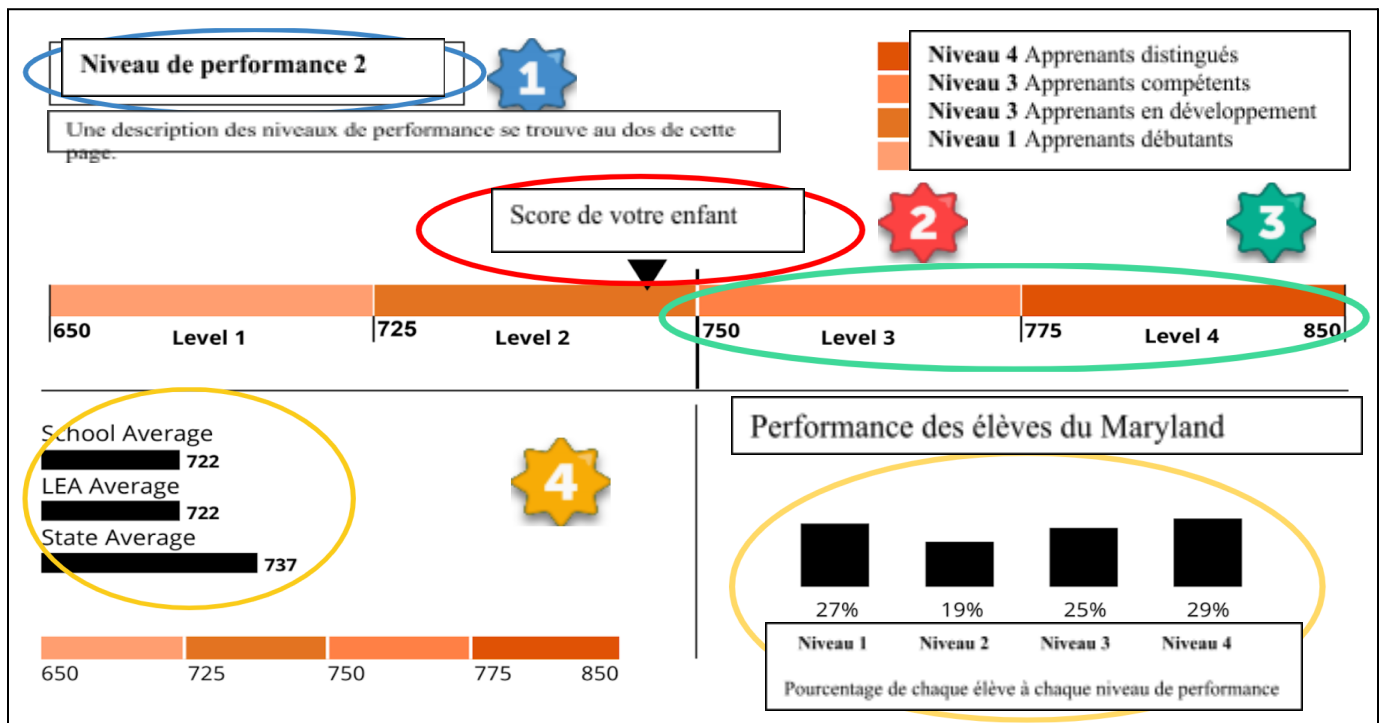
Niveau de performance 2

1

Une description des niveaux de performance se trouve au dos de cette page.

**Niveau 4** Apprenants distingués
**Niveau 3** Apprenants compétents
**Niveau 3** Apprenants en développement
**Niveau 1** Apprenants débutants

Score de votre enfant

2

3

650 Level 1 | 725 Level 2 | 750 Level 3 | 775 Level 4 850

School Average
722
LEA Average
722
State Average
737

4

650 725 750 775 850

Performance des élèves du Maryland

27% 19% 25% 29%

Niveau 1 Niveau 2 Niveau 3 Niveau 4

Pourcentage de chaque élève à chaque niveau de performance